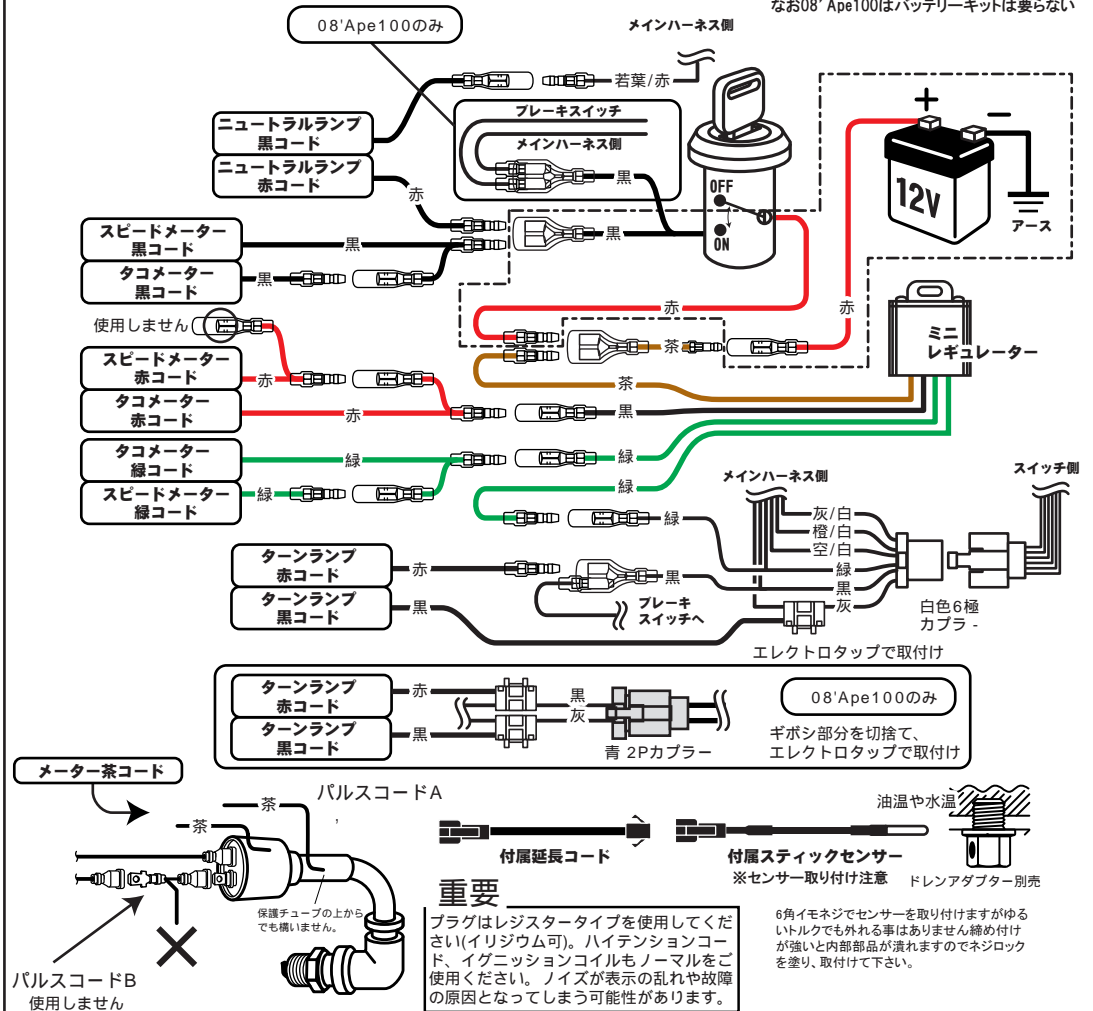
なお08' Ape100はバッテリーキットは要らない

08'Ape100のみ

メインハーネス側

若葉/赤

ブレーキスイッチ

メインハーネス側

ニュートラルランプ
黒コード

ニュートラルランプ
赤コード

赤

黒

OFF

ON

+

−

12V

アース

スピードメーター
黒コード

黒

黒

タコメーター
黒コード

黒

赤

赤

使用しません

ミニ
レギュレーター

茶

スピードメーター
赤コード

赤

茶

タコメーター
赤コード

赤

黒

タコメーター
緑コード

緑

緑

スピードメーター
緑コード

緑

緑

緑

メインハーネス側

スイッチ側

灰/白

橙/白

空/白

緑

ターンランプ
赤コード

赤

黒

黒

ブレーキ
スイッチへ

灰

ターンランプ
黒コード

黒

白色6極
カプラ -

エレクトロタップで取付け

ターンランプ
赤コード

赤

黒

08'Ape100のみ

灰

ターンランプ
黒コード

黒

青 2Pカプラー

ギボシ部分を切捨て、
エレクトロタップで取付け

メーター茶コード

茶

茶

パルスコードA

油温や水温

付属延長コード

付属スティックセンサー

※センサー取り付け注意

ドレンアダプター別売

保護チューブの上からでも構いません。

重要

プラグはレジスタータイプを使用してください(イリジウム可)。ハイテンションコード、イグニッションコイルもノーマルをご使用ください。ノイズが表示の乱れや故障の原因となってしまう可能性があります。

6角イモネジでセンサーを取り付けますがゆるいトルクでも外れる事はありません締め付けが強いと内部部品が潰れますのでネジロックを塗り、取付けて下さい。

パルスコードB
使用しません